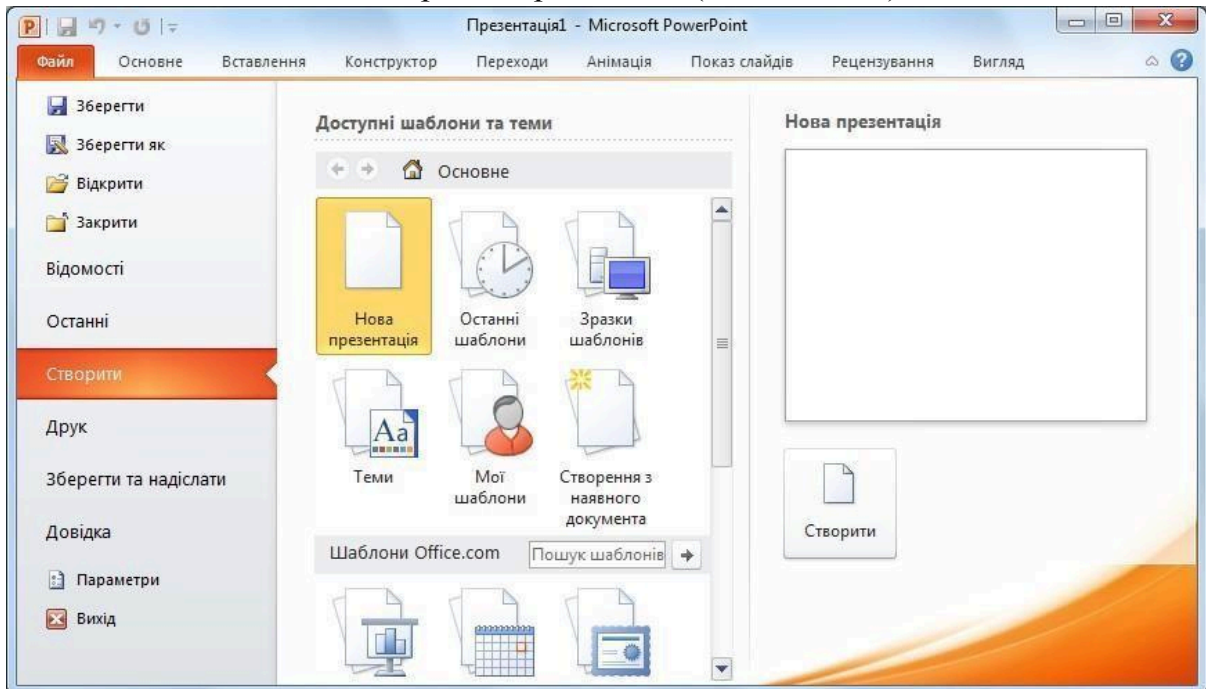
Презентація1 - Microsoft PowerPoint

Файл Основне Вставлення Конструктор Переходи Анімація Показ слайдів Рецензування Вигляд

Зберегти
Зберегти як
Відкрити
Закрити
Відомості
Останні
Створити
Друк
Зберегти та надіслати
Довідка
Параметри
Вихід

Доступні шаблони та теми

Основне

Нова презентація
Останні шаблони
Зразки шаблонів
Теми
Мої шаблони
Створення з наявного документа

Шаблони Office.com
Пошук шаблонів

Нова презентація

Створити